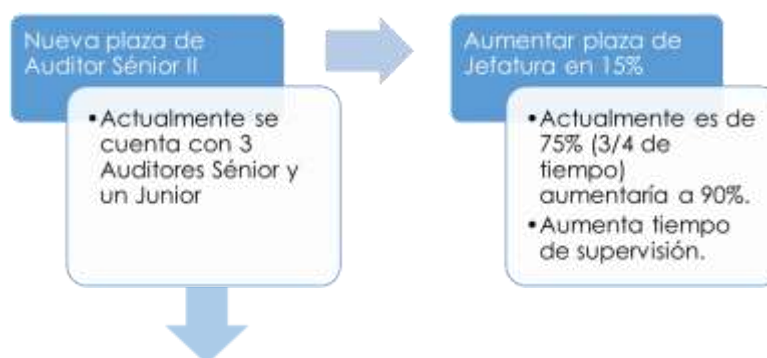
Nueva plaza de Auditor Sénior II

• Actualmente se cuenta con 3 Auditores Sénior y un Junior

Aumentar plaza de Jefatura en 15%

• Actualmente es de 75% (3/4 de tiempo) aumentaría a 90%.
• Aumenta tiempo de supervisión.